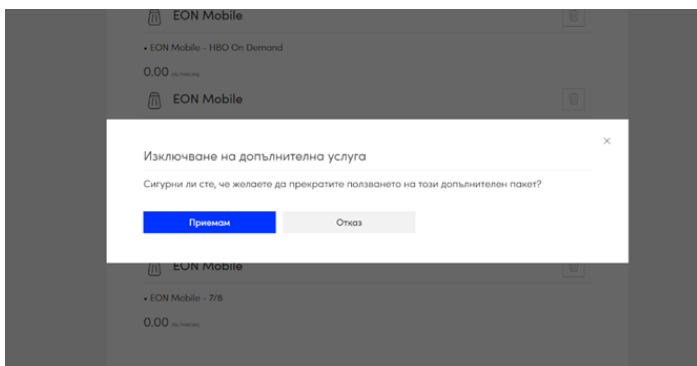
EON Mobile

• EON Mobile - HBO On Demand

0.00 лв./месец

EON Mobile

Изключване на допълнителна услуга

Сигурни ли сте, че желаете да прекратите ползването на този допълнителен пакет?

Приемам

Отказ

×

EON Mobile

• EON Mobile - 7/8

0.00 лв./месец